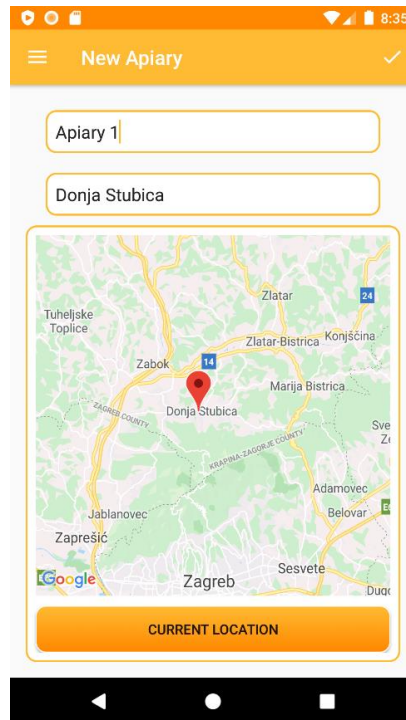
8:35

New Apiary

Apiary 1

Donja Stubica

Zlatar
24
Tuheljske Toplice
Zlatar-Bistrica
Konjščina
Zabok
14
Marija Bistrica
ZAGREB COUNTY
Donja Stubica
Sve
KRAPINA-ZAGORJE COUNTY
Adamovec
Jablanovec
Belovar
Zaprešić
Google
Zagreb
Sesvete
Dug

CURRENT LOCATION